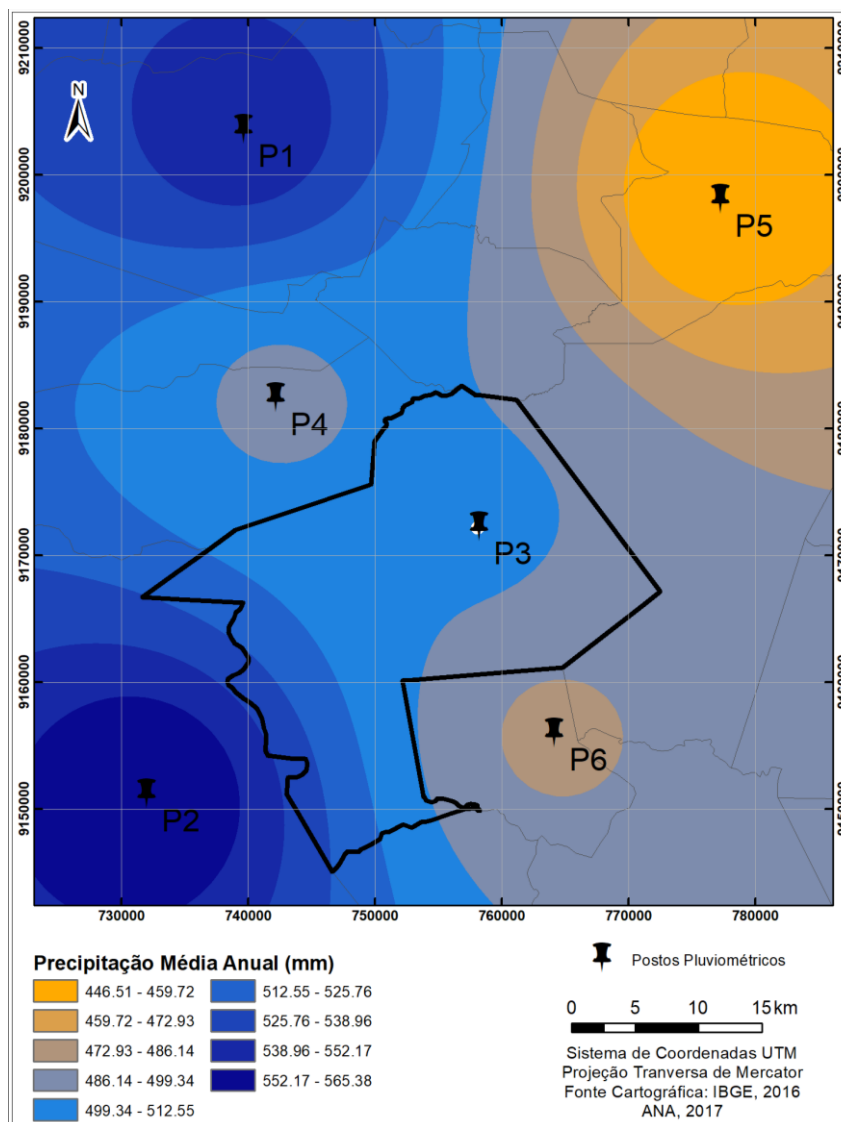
9210000
9200000
9190000
9180000
9170000
9160000
9150000

9210000
9200000
9190000
9180000
9170000
9160000
9150000

N

P1
P5
P4
P3
P6
P2

730000 740000 750000 760000 770000 780000

Precipitação Média Anual (mm)

| | |
|---|---|
| 446.51 - 459.72 | 512.55 - 525.76 |
| 459.72 - 472.93 | 525.76 - 538.96 |
| 472.93 - 486.14 | 538.96 - 552.17 |
| 486.14 - 499.34 | 552.17 - 565.38 |
| 499.34 - 512.55 | |

Postos Pluviométricos

0 5 10 15 km

Sistema de Coordenadas UTM
Projeção Tranversa de Mercator
Fonte Cartográfica: IBGE, 2016
ANA, 2017